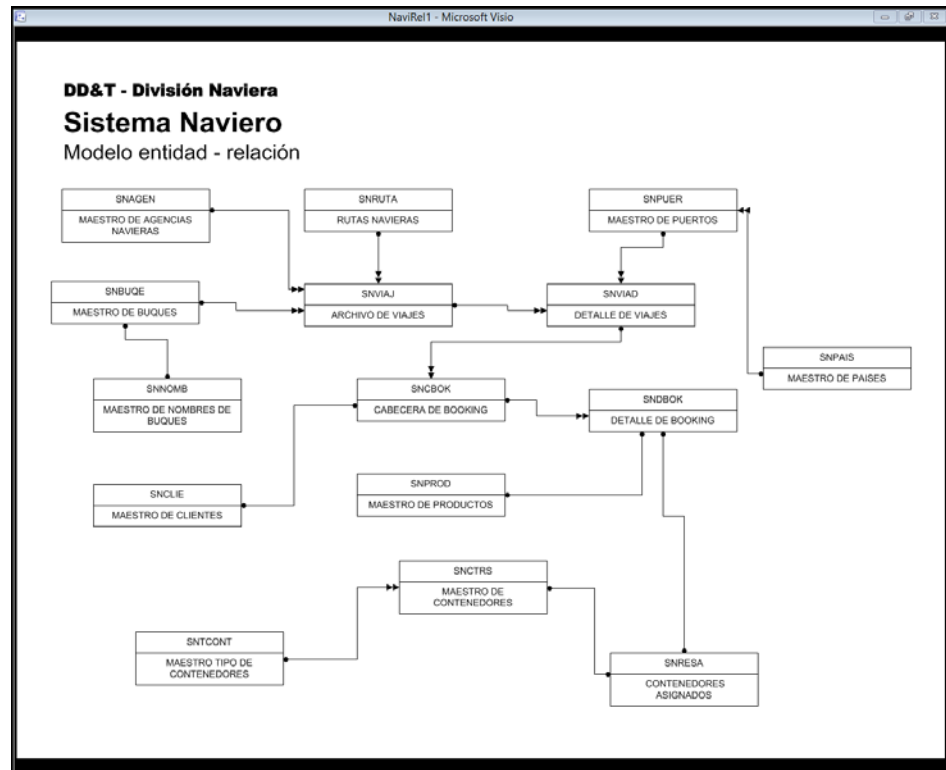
NaviRel1 - Microsoft Visio

DD&T - División Naviera

Sistema Naviero

Modelo entidad - relación

SNAGEN
MAESTRO DE AGENCIAS NAVIERAS

SNRUTA
RUTAS NAVIERAS

SNPUER
MAESTRO DE PUERTOS

SNBUQE
MAESTRO DE BUQUES

SNVIAJ
ARCHIVO DE VIAJES

SNVIAD
DETALLE DE VIAJES

SNPAIS
MAESTRO DE PAISES

SNNOMB
MAESTRO DE NOMBRES DE BUQUES

SNCBOK
CABECERA DE BOOKING

SNDBOK
DETALLE DE BOOKING

SNPROD
MAESTRO DE PRODUCTOS

SNCLIE
MAESTRO DE CLIENTES

SNCTRS
MAESTRO DE CONTENEDORES

SNTCONT
MAESTRO TIPO DE CONTENEDORES

SNRESA
CONTENEDORES ASIGNADOS